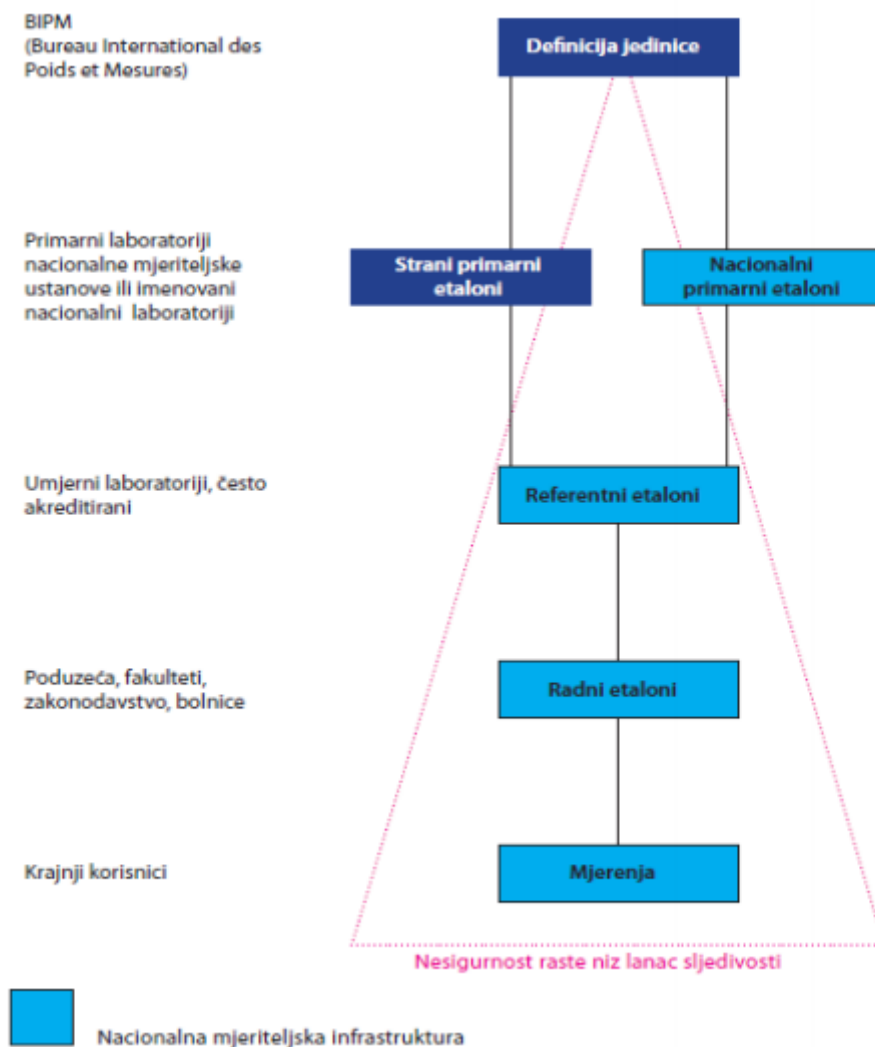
BIPM
(Bureau International des Poids et Mesures)

Definicija jedinice

Primarni laboratoriji nacionalne mjeriteljske ustanove ili imenovani nacionalni laboratoriji

Strani primarni etaloni

Nacionalni primarni etaloni

Umjerni laboratoriji, često akreditirani

Referentni etaloni

Poduzeća, fakulteti, zakonodavstvo, bolnice

Radni etaloni

Krajnji korisnici

Mjerenja

Nesigurnost raste niz lanac sljedivosti

Nacionalna mjeriteljska infrastruktura